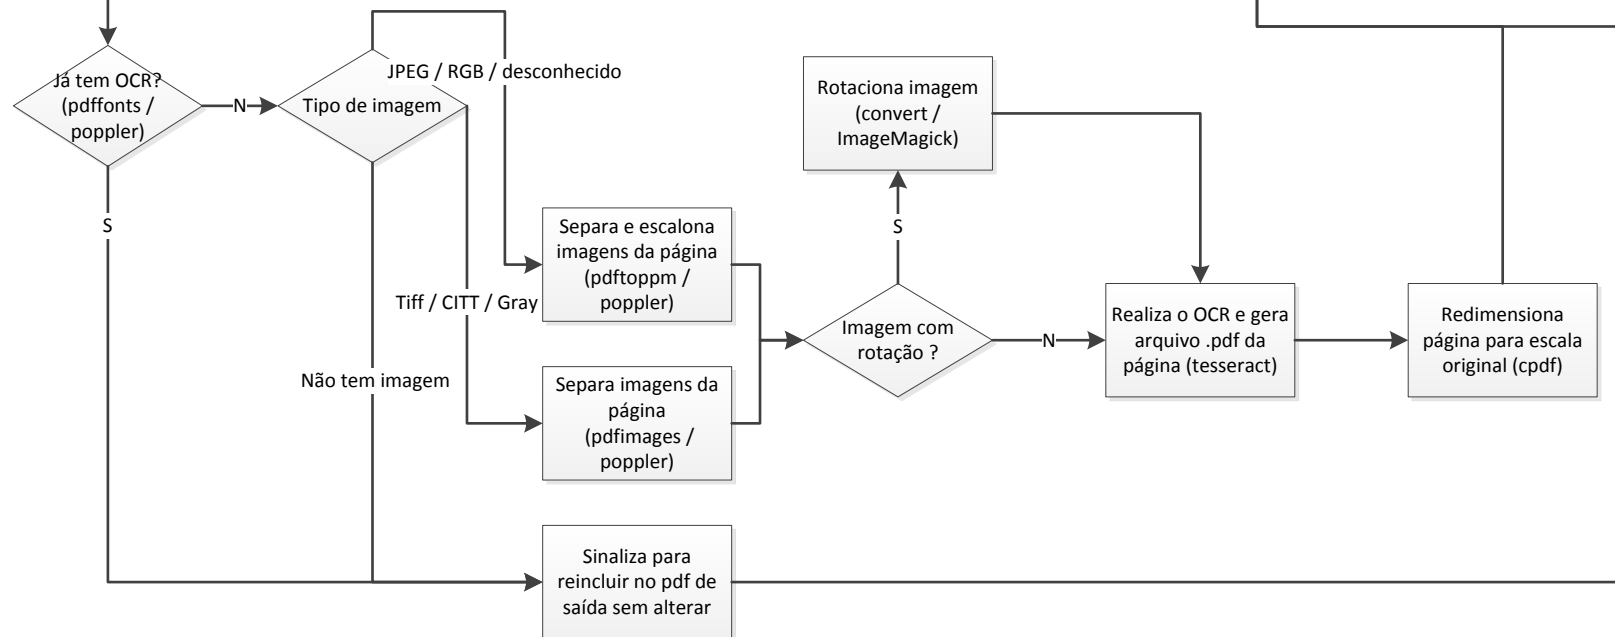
Já tem OCR? (pdffonts / poppler)

N

Tipo de imagem

JPEG / RGB / desconhecido

Rotaciona imagem (convert / ImageMagick)

S

S

Separa e escalona imagens da página (pdftoppm / poppler)

Tiff / CITT / Gray

Imagem com rotação ?

N

Realiza o OCR e gera arquivo .pdf da página (tesseract)

Redimensiona página para escala original (cpdf)

Não tem imagem

Separa imagens da página (pdfimages / poppler)

Sinaliza para reincluir no pdf de saída sem alterar